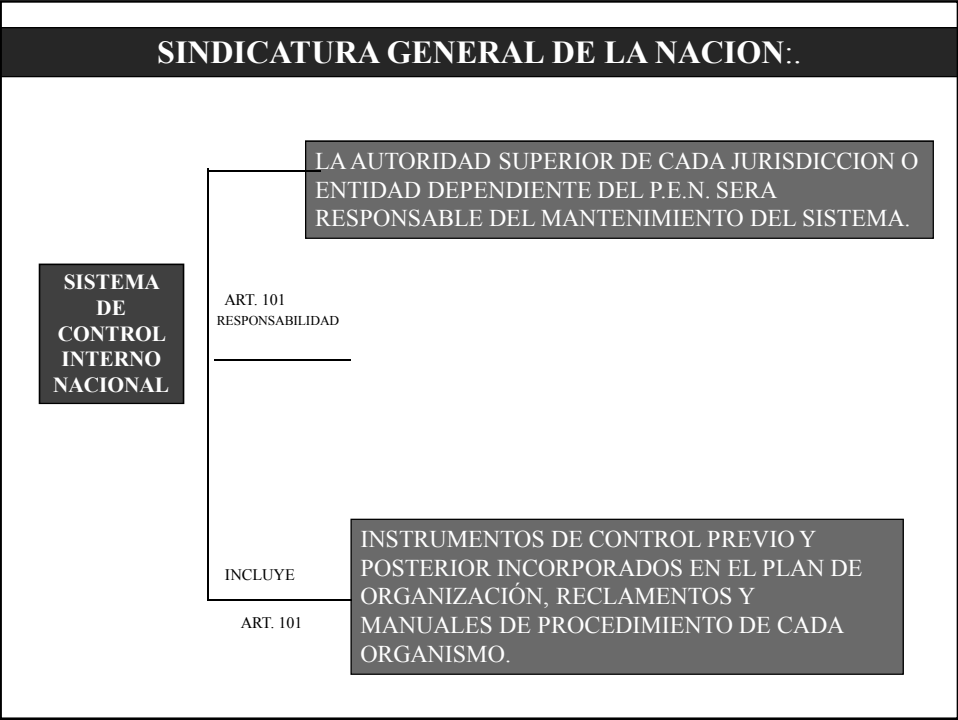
SINDICATURA GENERAL DE LA NACION:.

LA AUTORIDAD SUPERIOR DE CADA JURISDICCION O ENTIDAD DEPENDIENTE DEL P.E.N. SERA RESPONSABLE DEL MANTENIMIENTO DEL SISTEMA.

SISTEMA DE CONTROL INTERNO NACIONAL

ART. 101
RESPONSABILIDAD

INSTRUMENTOS DE CONTROL PREVIO Y POSTERIOR INCORPORADOS EN EL PLAN DE ORGANIZACIÓN, RECLAMENTOS Y MANUALES DE PROCEDIMIENTO DE CADA ORGANISMO.

INCLUYE

ART. 101